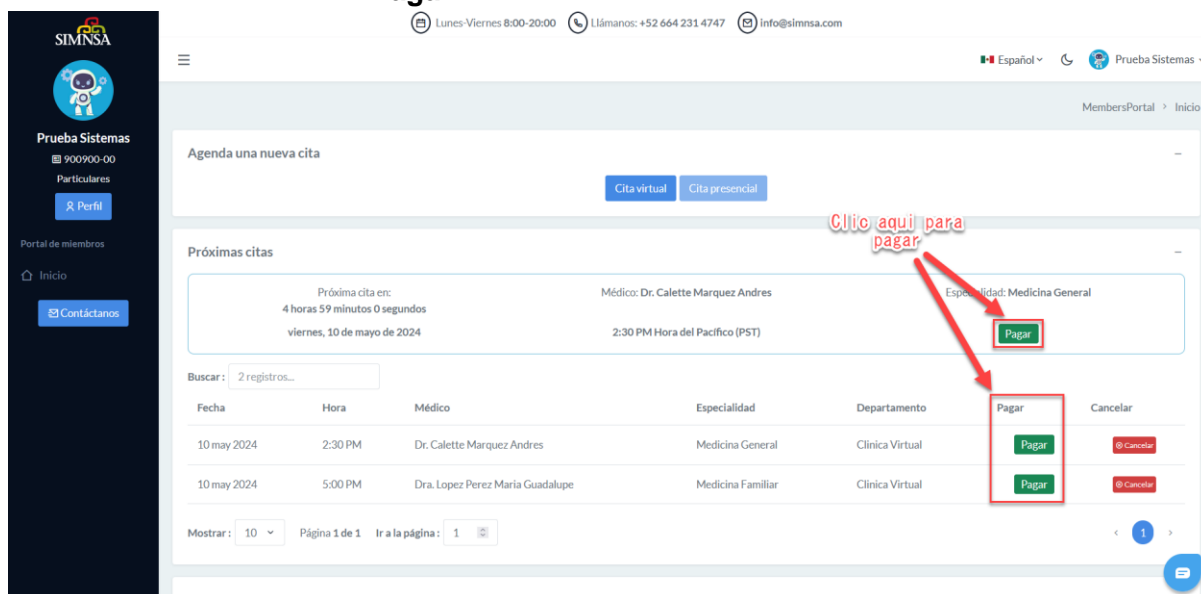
SIMNSA

Prueba Sistemas
900900-00
Particulares
Perfil

Portal de miembros
Inicio
Contáctanos

Lunes-Viernes 8:00-20:00 Llámanos: +52 664 231 4747 info@simnsa.com

Español Prueba Sistemas

MembersPortal > Inicio

Agenda una nueva cita
Cita virtual Cita presencial

Clic aqui para pagar

Próximas citas

Próxima cita en:
4 horas 59 minutos 0 segundos
viernes, 10 de mayo de 2024

Médico: Dr. Calette Marquez Andres
2:30 PM Hora del Pacifico (PST)

Espec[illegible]lidad: Medicina General
Pagar

Buscar: 2 registros...

| Fecha | Hora | Médico | Especialidad | Departamento | Pagar | Cancelar |
|---|---|---|---|---|---|---|
| 10 may 2024 | 2:30 PM | Dr. Calette Marquez Andres | Medicina General | Clinica Virtual | Pagar | Cancelar |
| 10 may 2024 | 5:00 PM | Dra. Lopez Perez Maria Guadalupe | Medicina Familiar | Clinica Virtual | Pagar | Cancelar |

Mostrar: 10 Página 1 de 1 Ir a la página: 1

1